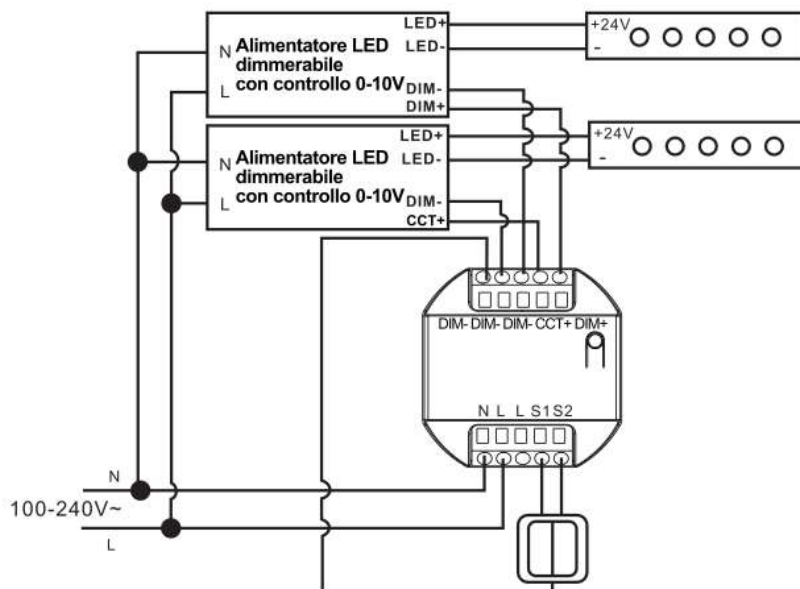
N Alimentatore LED dimmerabile con controllo 0-10V
L
LED+
LED-
DIM-
DIM+
+24V
-

N Alimentatore LED dimmerabile con controllo 0-10V
L
LED+
LED-
DIM-
CCT+
+24V
-

DIM- DIM- DIM- CCT+ DIM+

N L L S1 S2

N
100-240V~
L